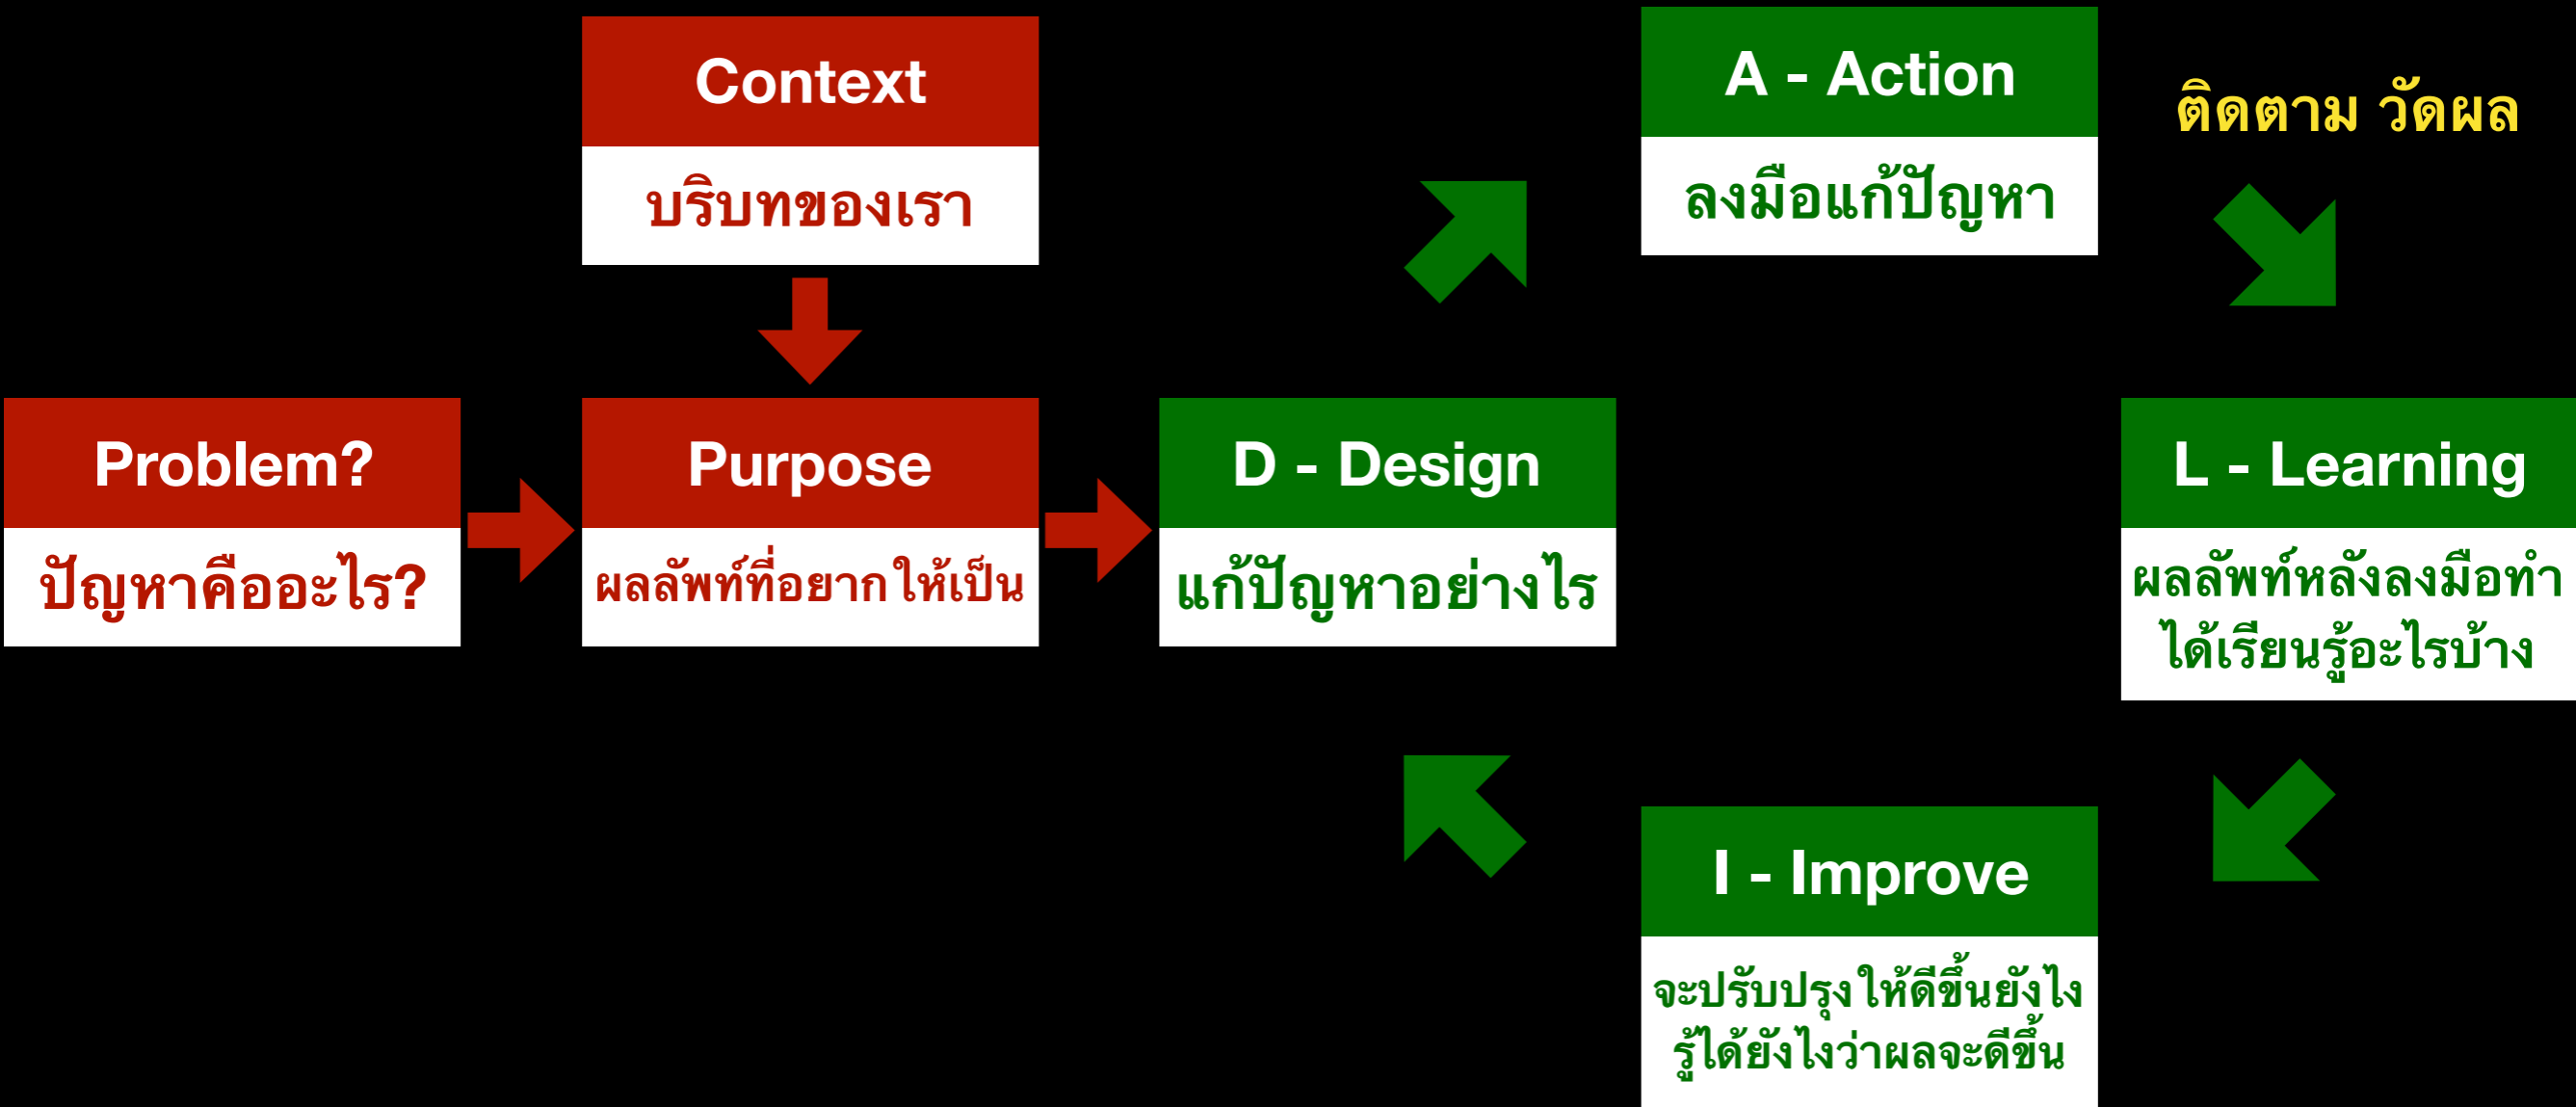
Context
บริบทของเรา

Problem?
ปัญหาคืออะไร?

Purpose
ผลลัพท์ที่อยากให้เป็น

D - Design
แก้ปัญหาอย่างไร

A - Action
ลงมือแก้ปัญหา

ติดตาม วัดผล

L - Learning
ผลลัพท์หลังลงมือทำ ได้เรียนรู้อะไรบ้าง

I - Improve
จะปรับปรุงให้ดีขึ้นยังไง รู้ได้ยังไงว่าผลจะดีขึ้น